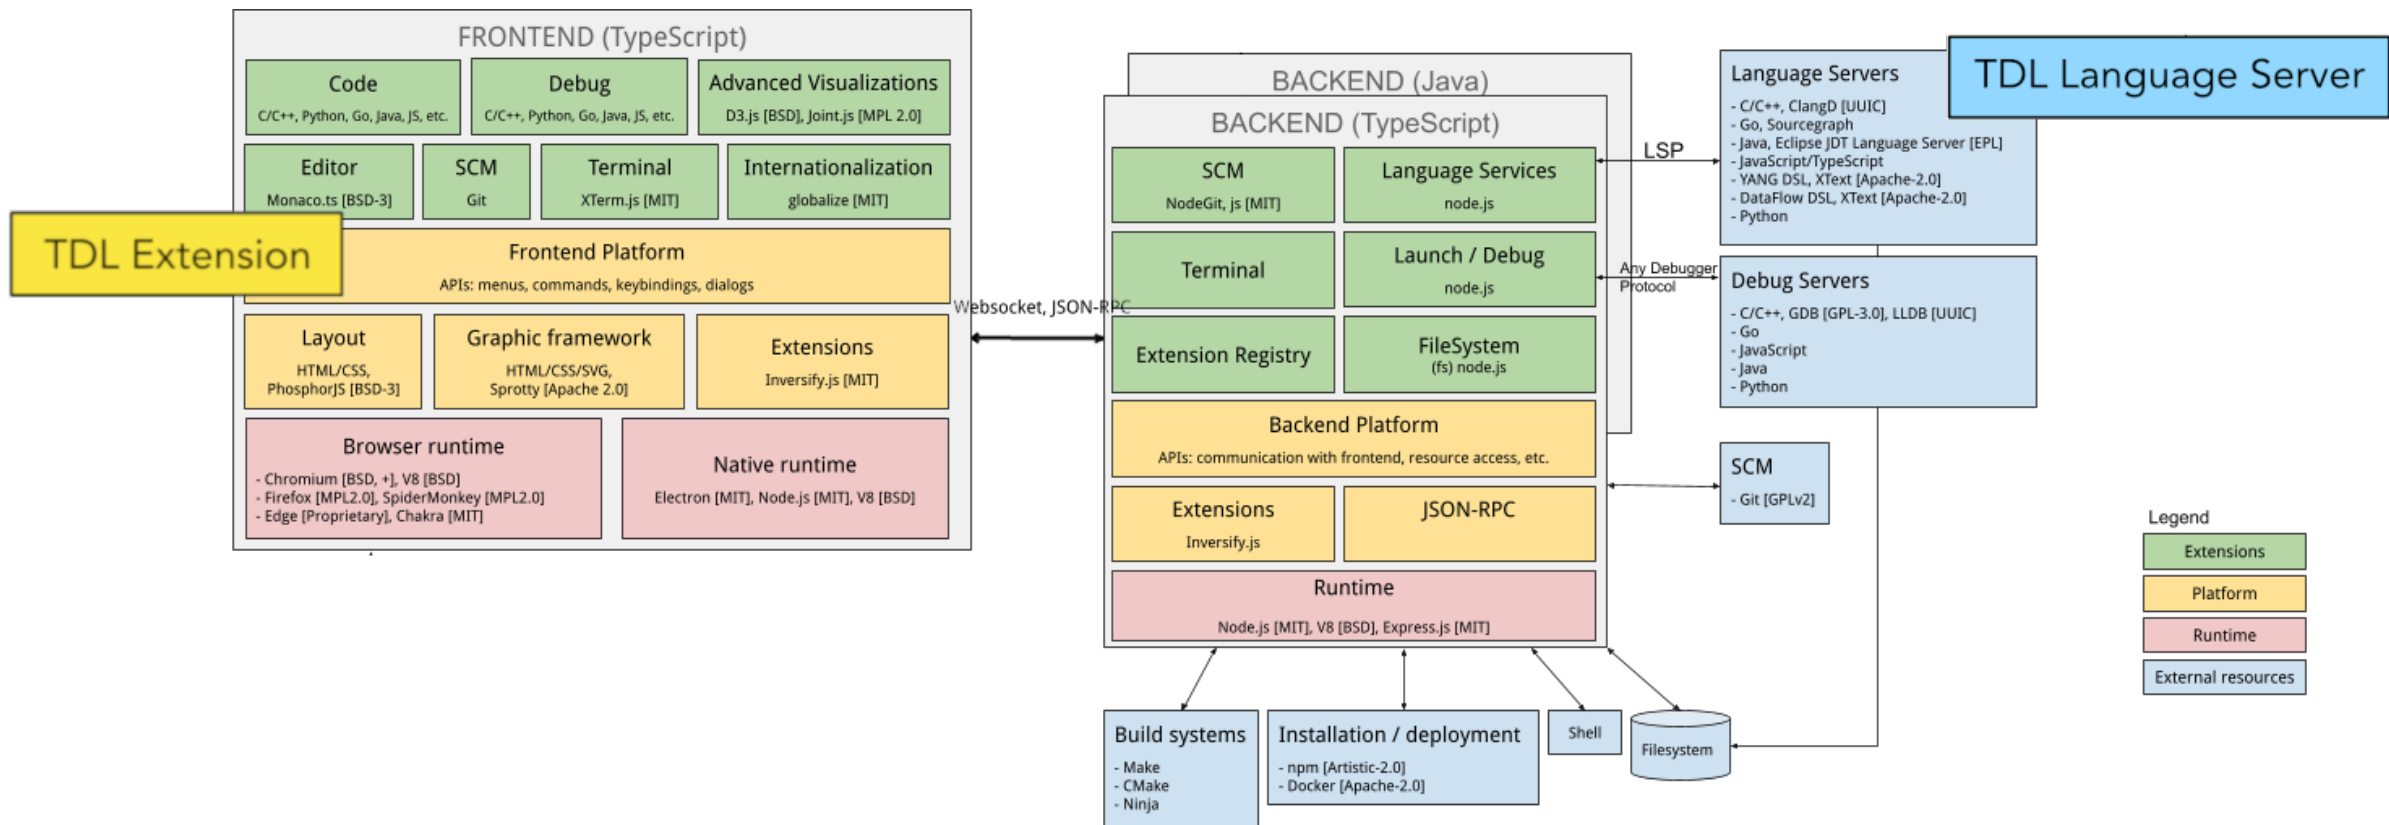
FRONTEND (TypeScript)

Code
C/C++, Python, Go, Java, JS, etc.

Debug
C/C++, Python, Go, Java, JS, etc.

Advanced Visualizations
D3.js [BSD], Joint.js [MPL 2.0]

Editor
Monaco.ts [BSD-3]

SCM
Git

Terminal
XTerm.js [MIT]

Internationalization
globalize [MIT]

TDL Extension

Frontend Platform
APIs: menus, commands, keybindings, dialogs

Layout
HTML/CSS, PhosphorJS [BSD-3]

Graphic framework
HTML/CSS/SVG, Sprotty [Apache 2.0]

Extensions
Inversify.js [MIT]

Browser runtime
- Chromium [BSD, +], V8 [BSD]
- Firefox [MPL2.0], SpiderMonkey [MPL2.0]
- Edge [Proprietary], Chakra [MIT]

Native runtime
Electron [MIT], Node.js [MIT], V8 [BSD]

Websocket, JSON-RPC

BACKEND (Java)

BACKEND (TypeScript)

SCM
NodeGit, js [MIT]

Language Services
node.js

Terminal

Launch / Debug
node.js

Extension Registry

FileSystem
(fs) node.js

Backend Platform
APIs: communication with frontend, resource access, etc.

Extensions
Inversify.js

JSON-RPC

Runtime
Node.js [MIT], V8 [BSD], Express.js [MIT]

LSP

Any Debugger Protocol

Language Servers
- C/C++, ClangD [UUIC]
- Go, Sourcegraph
- Java, Eclipse JDT Language Server [EPL]
- JavaScript/TypeScript
- YANG DSL, XText [Apache-2.0]
- DataFlow DSL, XText [Apache-2.0]
- Python

TDL Language Server

Debug Servers
- C/C++, GDB [GPL-3.0], LLDB [UUIC]
- Go
- JavaScript
- Java
- Python

SCM
- Git [GPLv2]

Legend
Extensions
Platform
Runtime
External resources

Build systems
- Make
- CMake
- Ninja

Installation / deployment
- npm [Artistic-2.0]
- Docker [Apache-2.0]

Shell

Filesystem